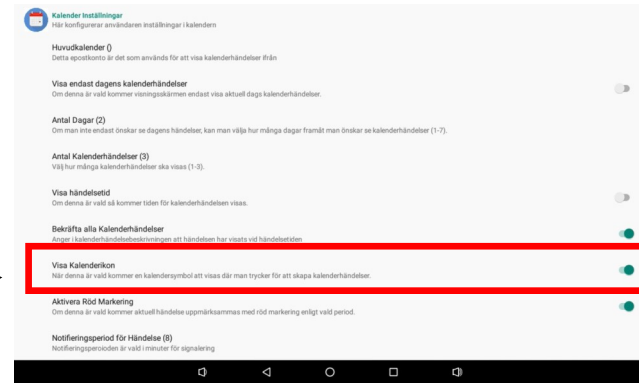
Kalender Inställningar
Här konfigurerar användaren inställningar i kalendern

Huvudkalender ()
Detta epostkonto är det som används för att visa kalenderhändelser ifrån

Visa endast dagens kalenderhändelser
Om denna är vald kommer visningsskärmen endast visa aktuell dags kalenderhändelser.

Antal Dagar (2)
Om man inte endast önskar se dagens händelser, kan man välja hur många dagar framåt man önskar se kalenderhändelser (1-7).

Antal Kalenderhändelser (3)
Välj hur många kalenderhändelser ska visas (1-3).

Visa händelsetid
Om denna är vald så kommer tiden för kalenderhändelsen visas.

Bekräfta alla Kalenderhändelser
Anger i kalenderhändelsebeskrivningen att händelsen har visats vid händelsetiden

Visa Kalenderikon
När denna är vald kommer en kalendersymbol att visas där man trycker för att skapa kalenderhändelser.

Aktivera Röd Markering
Om denna är vald kommer aktuell händelse uppmärksammas med röd markering enligt vald period.

Notifieringsperiod för Händelse (8)
Notifieringsperioden är vald i minuter för signalering